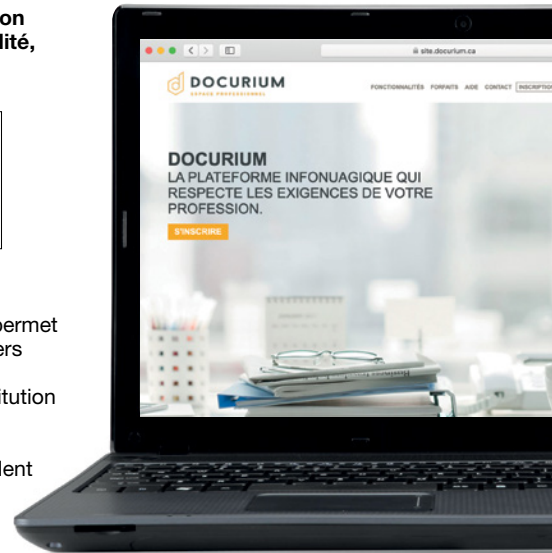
on
lité,

permet
ers

itution

dent

site.docurium.ca

DOCURIUM
DOSSIER PROFESSIONNEL

FONCTIONNALITÉS FORFAITS AIDE CONTACT INSCRIPTIO

DOCURIUM
LA PLATEFORME INFONUAGIQUE QUI RESPECTE LES EXIGENCES DE VOTRE PROFESSION.

S'INSCRIRE